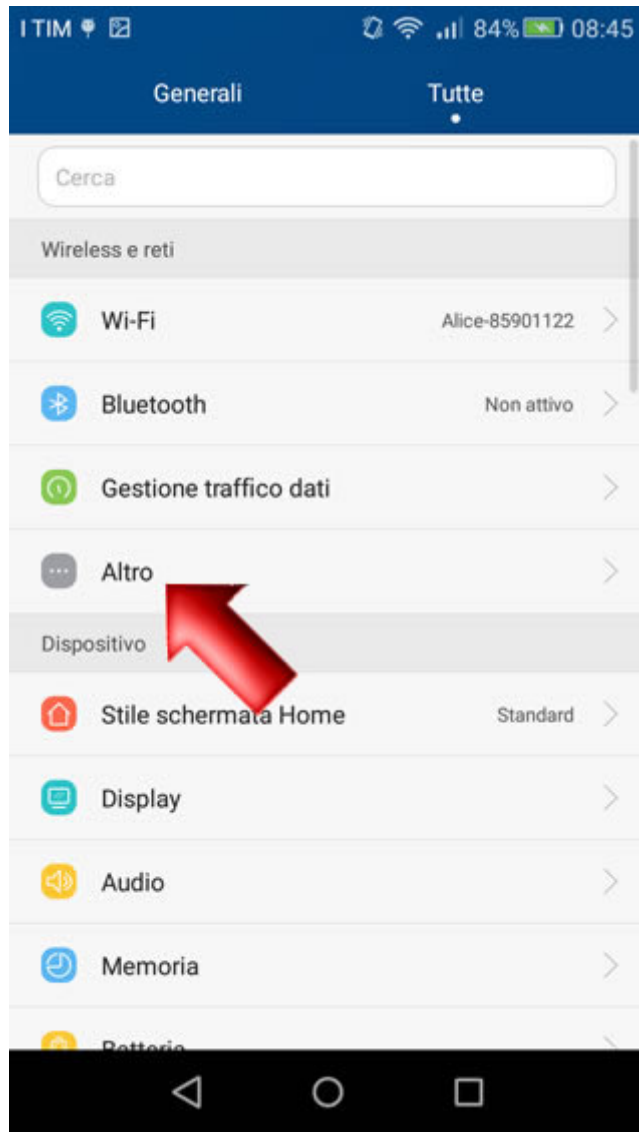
I TIM 84% 08:45

Generali

Tutte

Cerca

Wireless e reti

Wi-Fi Alice-85901122

Bluetooth Non attivo

Gestione traffico dati

Altro

Dispositivo

Stile schermata Home Standard

Display

Audio

Memoria

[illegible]